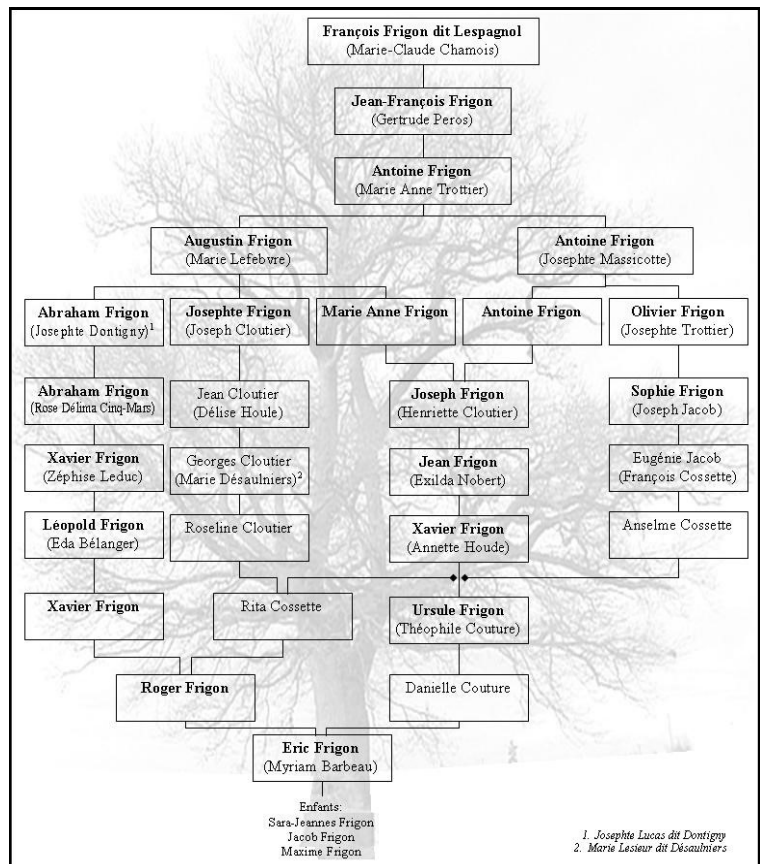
François Frigon dit Lespagnol
(Marie-Claude Chamois)

Jean-François Frigon
(Gertrude Peros)

Antoine Frigon
(Marie Anne Trottier)

Augustin Frigon
(Marie Lefebvre)

Antoine Frigon
(Josephte Massicotte)

Abraham Frigon
(Josephte Dontigny)$^1$

Josephte Frigon
(Joseph Cloutier)

Marie Anne Frigon

Antoine Frigon

Olivier Frigon
(Josephte Trottier)

Abraham Frigon
(Rose Délima Cinq-Mars)

Jean Cloutier
(Délise Houle)

Joseph Frigon
(Henriette Cloutier)

Sophie Frigon
(Joseph Jacob)

Xavier Frigon
(Zéphise Leduc)

Georges Cloutier
(Marie Désaulniers)$^2$

Jean Frigon
(Exilda Nobert)

Eugénie Jacob
(François Cossette)

Léopold Frigon
(Eda Bélanger)

Roseline Cloutier

Xavier Frigon
(Annette Houde)

Anselme Cossette

Xavier Frigon

Rita Cossette

Ursule Frigon
(Théophile Couture)

Roger Frigon

Danielle Couture

Eric Frigon
(Myriam Barbeau)

Enfants:
Sara-Jeannes Frigon
Jacob Frigon
Maxime Frigon

1. Josephte Lucas dit Dontigny
2. Marie Lesieur dit Désaulniers